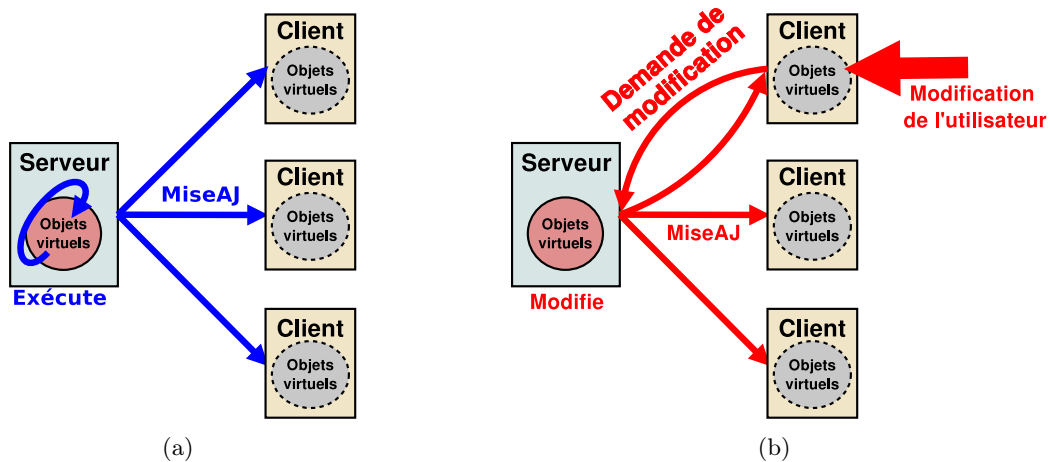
Client
Objets virtuels

Serveur
Objets virtuels
Exécute

MiseAJ

Client
Objets virtuels

Client
Objets virtuels

(a)

Demande de modification

Client
Objets virtuels

Modification de l'utilisateur

Serveur
Objets virtuels
Modifie

MiseAJ

Client
Objets virtuels

Client
Objets virtuels

(b)